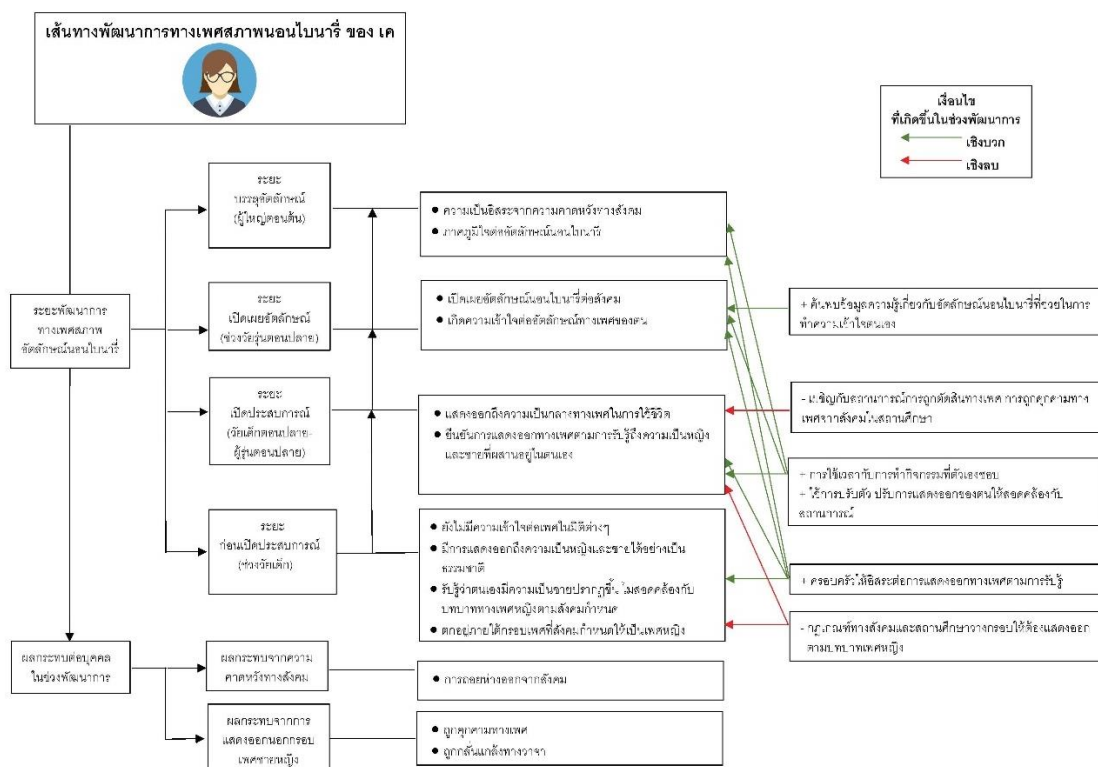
เส้นทางพัฒนาการทางเพศสภาพนอนไบนารี่ ของ เค

เงื่อนไข
ที่เกิดขึ้นในช่วงพัฒนาการ
เชิงบวก
เชิงลบ

ระยะพัฒนาการทางเพศสภาพอัตลักษณ์นอนไบนารี่

ระยะ
บรรลุอัตลักษณ์
(ผู้ใหญ่ตอนต้น)

• ความเป็นอิสระจากความคาดหวังทางสังคม
• ภาคภูมิใจต่ออัตลักษณ์นอนไบนารี่

ระยะ
เปิดเผยอัตลักษณ์
(ช่วงวัยรุ่นตอนปลาย)

• เปิดเผยอัตลักษณ์นอนไบนารี่ต่อสังคม
• เกิดความเข้าใจต่ออัตลักษณ์ทางเพศของตน

+ ค้นหาข้อมูลความรู้เกี่ยวกับอัตลักษณ์นอนไบนารี่ที่ช่วยในการทำความเข้าใจตนเอง

ระยะ
เปิดประสบการณ์
(วัยเด็กตอนปลาย-ผู้รุ่นตอนปลาย)

• แสดงออกถึงความเป็นกลางทางเพศในการใช้ชีวิต
• ยืนยันการแสดงออกทางเพศตามการรับรู้ถึงความเป็นหญิงและชายที่ผสานอยู่ในตนเอง

- เผชิญกับสถานการณ์การถูกตัดสินทางเพศ การถูกคุกคามทางเพศจากสังคมในสถานศึกษา

+ การใช้เวลากับการทำกิจกรรมที่ตัวเองชอบ
+ ใช้การปรับตัว ปรับการแสดงออกของตนให้สอดคล้องกับสถานการณ์

ระยะ
ก่อนเปิดประสบการณ์
(ช่วงวัยเด็ก)

• ยังไม่มีความเข้าใจต่อเพศในมิติต่างๆ
• มีการแสดงออกถึงความเป็นหญิงและชายได้อย่างเป็นธรรมชาติ
• รับรู้ว่าตนเองมีความเป็นชายปรากฏขึ้นไม่สอดคล้องกับบทบาททางเพศหญิงตามสังคมกำหนด
• ตกอยู่ภายใต้กรอบเพศที่สังคมกำหนดให้เป็นเพศหญิง

+ ครอบครัวให้อิสระต่อการแสดงออกทางเพศตามการรับรู้

- กฎเกณฑ์ทางสังคมและสถานศึกษาวางกรอบให้ต้องแสดงออกตามบทบาทเพศหญิง

ผลกระทบต่อบุคคลในช่วงพัฒนาการ

ผลกระทบจากความคาดหวังทางสังคม

• การถอยห่างออกจากสังคม

ผลกระทบจากการแสดงออกนอกกรอบเพศชายหญิง

• ถูกคุกคามทางเพศ
• ถูกกลั่นแกล้งทางวาจา